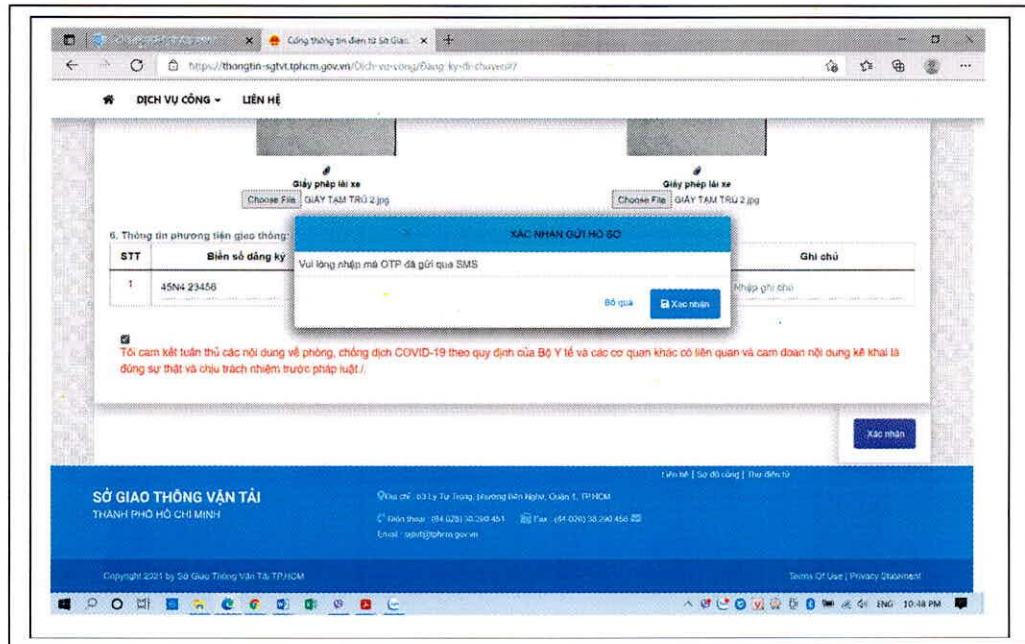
Cổng thông tin điện tử Sở Giao

https://thongtin-sgtvt.tphcm.gov.vn/Dich-vu-cong/Dang-ky-di-chuyen#?

DỊCH VỤ CÔNG ▾ LIÊN HỆ

Giấy phép lái xe
Choose File GIẤY TẠM TRÚ 2.jpg

Giấy phép lái xe
Choose File GIẤY TẠM TRÚ 2.jpg

6. Thông tin phương tiện giao thông:

| STT | Biển số đăng ký | Ghi chú |
|---|---|---|
| 1 | 45N4 23456 | Nhập ghi chú |

XÁC NHẬN GỬI HỒ SƠ

Vui lòng nhập mã OTP đã gửi qua SMS

Bỏ qua Xác nhận

Tôi cam kết tuân thủ các nội dung về phòng, chống dịch COVID-19 theo quy định của Bộ Y tế và các cơ quan khác có liên quan và cam đoan nội dung kê khai là đúng sự thật và chịu trách nhiệm trước pháp luật./.

Xác nhận

Liên hệ | Sơ đồ cổng | Thư điện tử

SỞ GIAO THÔNG VẬN TẢI
THÀNH PHỐ HỒ CHÍ MINH

Địa chỉ: 63 Lý Tự Trọng, phường Bến Nghé, Quận 1, TP.HCM
Điện thoại: (84 028) 38.290.451 Fax: (84 028) 38.290.458
Email: sgtvt@tphcm.gov.vn

Copyright 2021 by Sở Giao Thông Vận Tải TP.HCM

Terms Of Use | Privacy Statement

ENG 10:48 PM